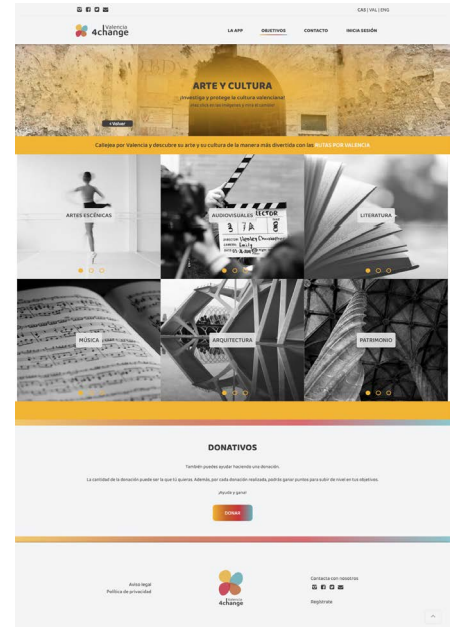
CAS | VAL | ENG

Valencia 4change

LA APP OBJETIVOS CONTACTO INICIA SESIÓN

ARTE Y CULTURA

¡Investiga y protege la cultura valenciana!

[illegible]

‹ Volver

Callejea por Valencia y descubre su arte y su cultura de la manera más divertida con las RUTAS POR VALENCIA

ARTES ESCÉNICAS

AUDIOVISUALES

LITERATURA

MÚSICA

ARQUITECTURA

PATRIMONIO

DONATIVOS

También puedes ayudar haciendo una donación.

La cantidad de la donación puede ser la que tú quieras. Además, por cada donación realizada, podrás ganar puntos para subir de nivel en tus objetivos.

¡Ayuda y gana!

DONAR

Aviso legal
Política de privacidad

Valencia 4change

Contacta con nosotros

Regístrate